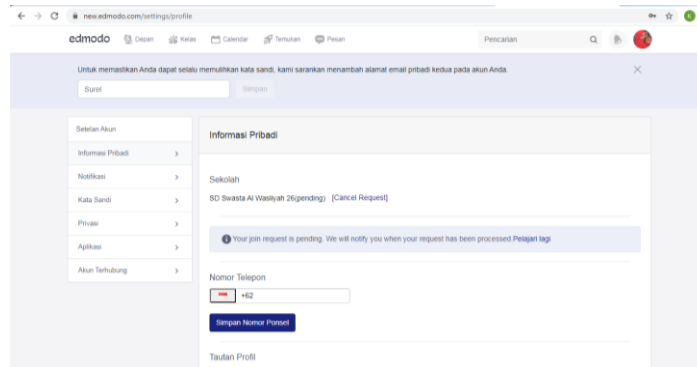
new.edmodo.com/settings/profile

edmodo Depan Kelas Calendar Temuan Pesan Pencarian

Untuk memastikan Anda dapat selalu memulihkan kata sandi, kami sarankan menambah alamat email pribadi kedua pada akun Anda.

Surel

Simpan

Setelan Akun

Informasi Pribadi

Notifikasi

Kata Sandi

Privasi

Aplikasi

Akun Terhubung

Informasi Pribadi

Sekolah

SD Swasta Al Washliyah 26(pending) [Cancel Request]

Your join request is pending. We will notify you when your request has been processed. Pelajari lagi

Nomor Telepon

+62

Simpan Nomor Ponsel

Tautan Profil